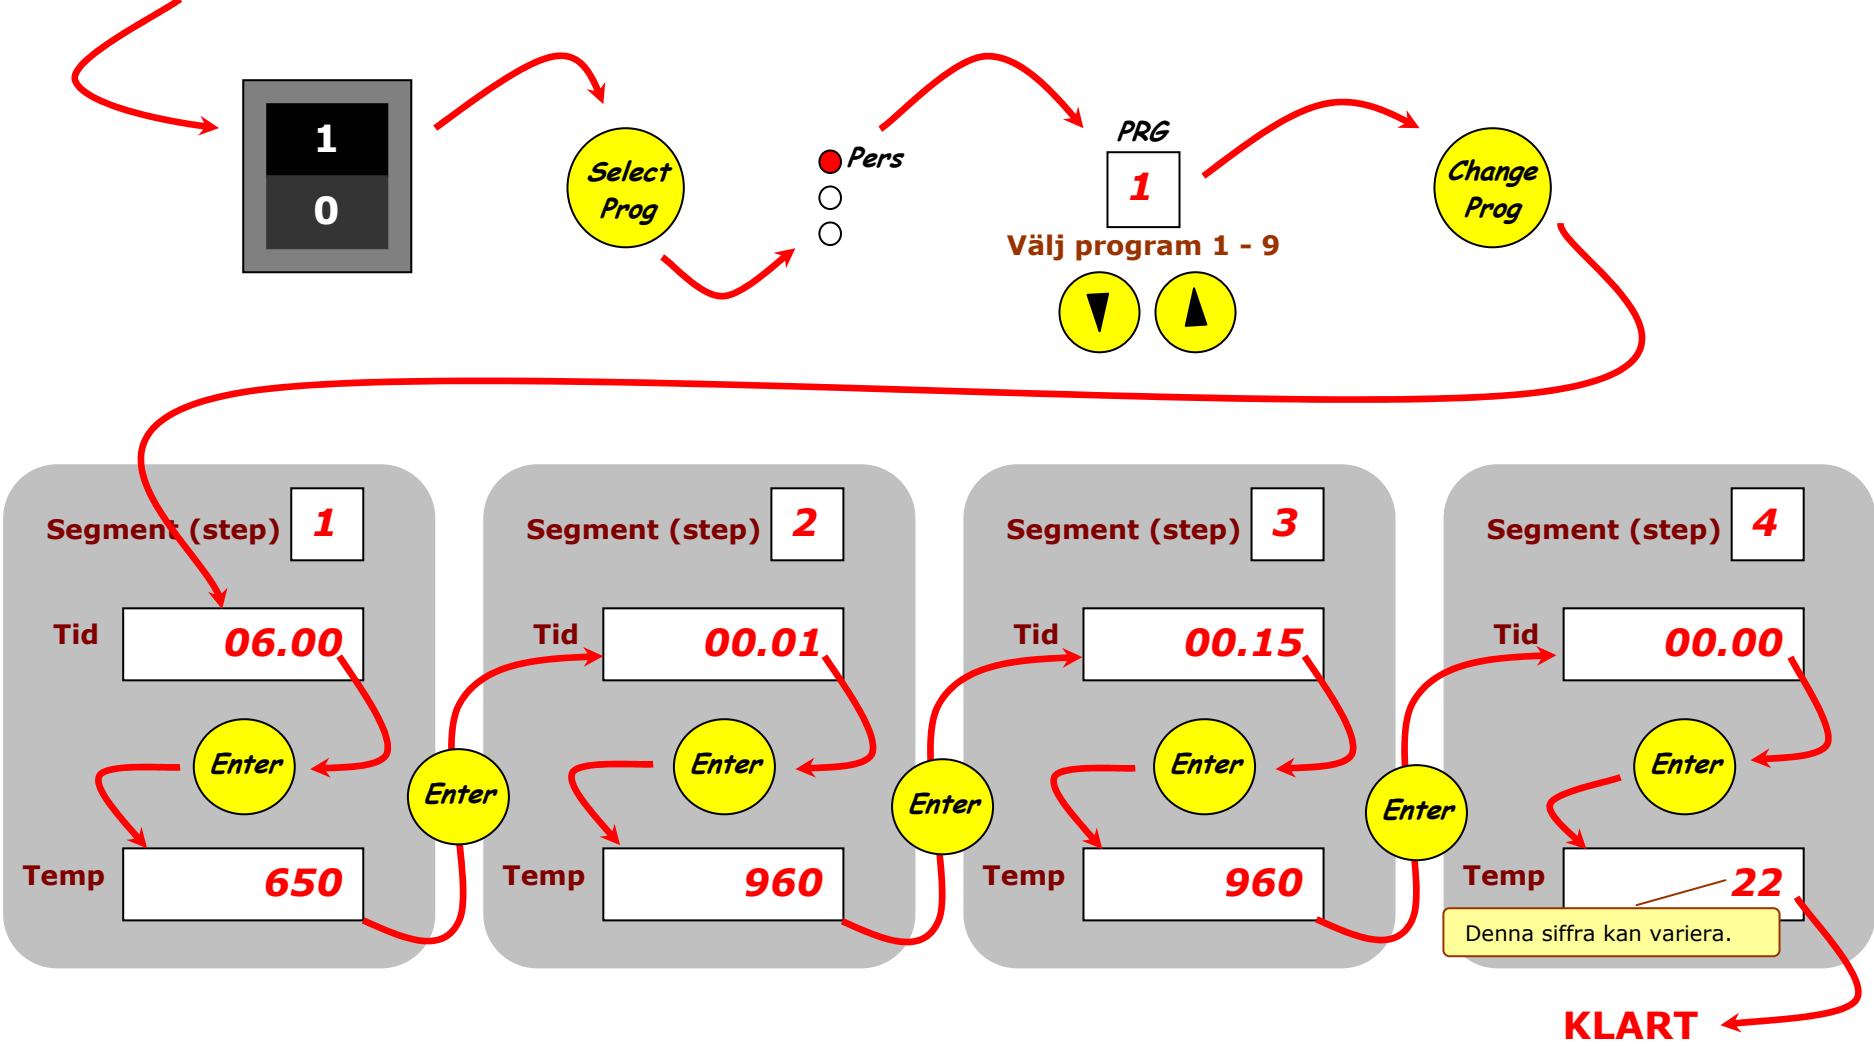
1
0

Select Prog

Pers

PRG
1
Välj program 1 - 9

Change Prog

Segment (step) 1
Tid 06.00
Enter
Temp 650

Enter

Segment (step) 2
Tid 00.01
Enter
Temp 960

Enter

Segment (step) 3
Tid 00.15
Enter
Temp 960

Enter

Segment (step) 4
Tid 00.00
Enter
Temp 22
Denna siffra kan variera.

KLART